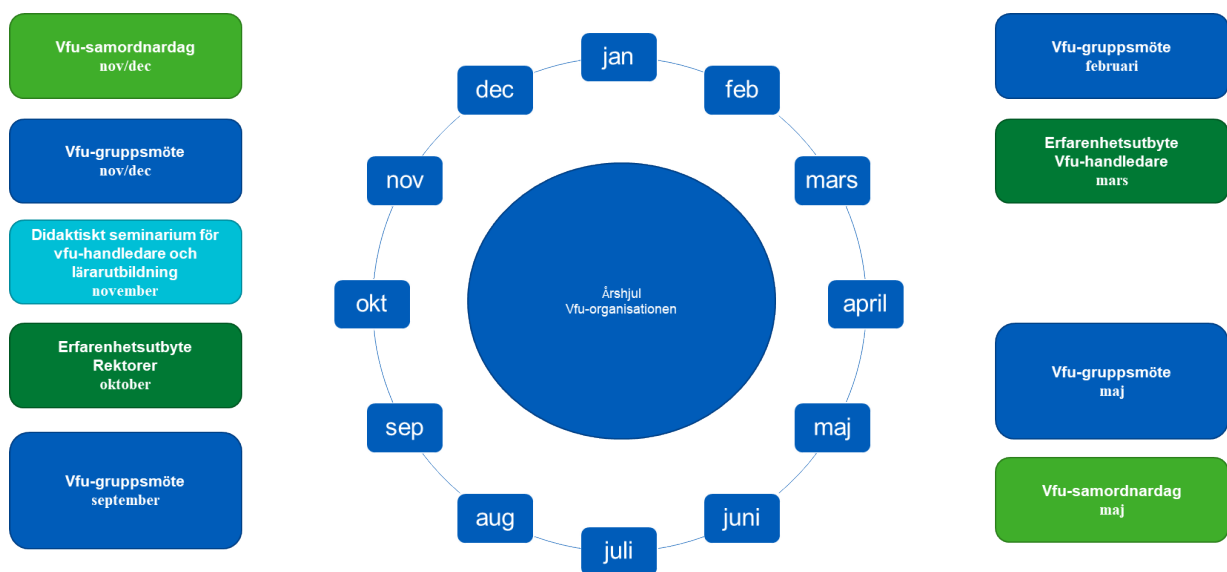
Vfu-samordnardag
nov/dec

Vfu-gruppsmöte
nov/dec

Didaktiskt seminarium för vfu-handledare och lärarutbildning
november

Erfarenhetsutbyte
Rektorer
oktober

Vfu-gruppsmöte
september

jan

feb

mars

april

maj

juni

juli

aug

sep

okt

nov

dec

Årshjul
Vfu-organisationen

Vfu-gruppsmöte
februari

Erfarenhetsutbyte
Vfu-handledare
mars

Vfu-gruppsmöte
maj

Vfu-samordnardag
maj